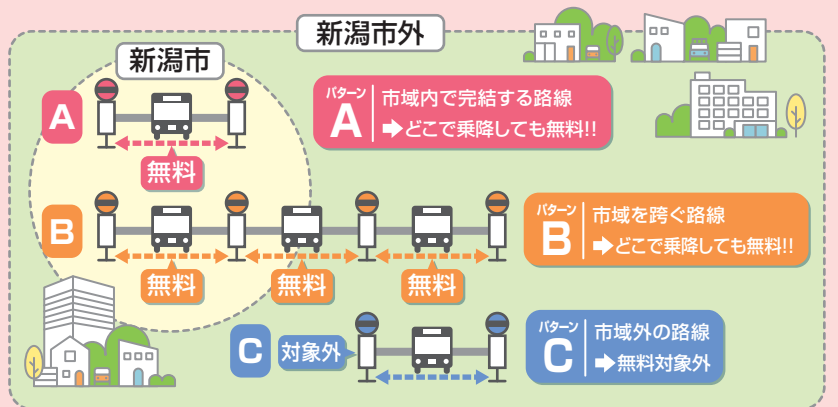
新潟市外

新潟市

A

無料

B

無料

無料

無料

C

対象外

パターン
A
市域内で完結する路線
➡どこで乗降しても無料!!

パターン
B
市域を跨ぐ路線
➡どこで乗降しても無料!!

パターン
C
市域外の路線
➡無料対象外